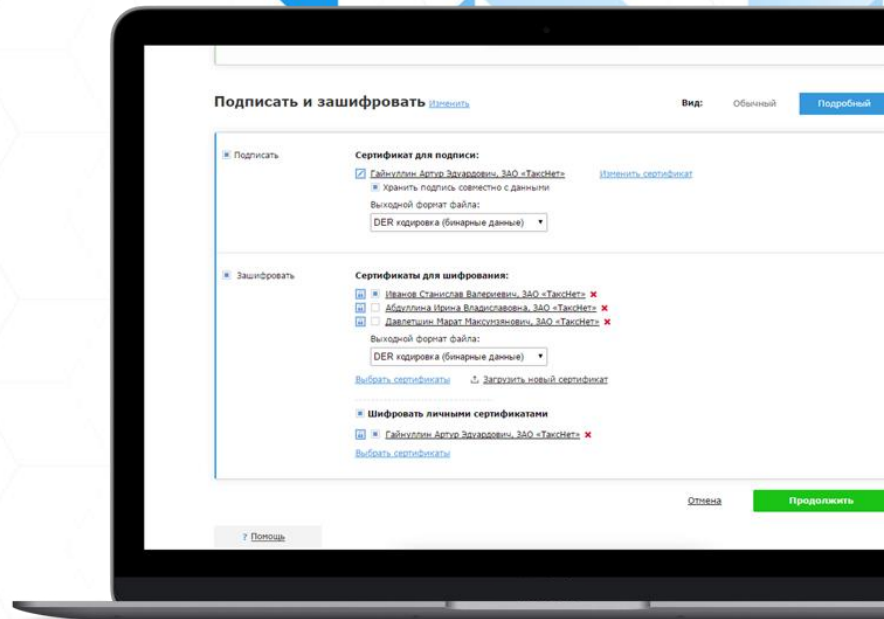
Подписать и зашифровать Изменить

Вид: Обычный Подробный

Подписать

Сертификат для подписи:

Гайнуллин Артур Эдуардович, ЗАО «ТаксНет» Изменить сертификат

Хранить подпись совместно с данными

Выходной формат файла:

DER кодировка (бинарные данные)

Зашифровать

Сертификаты для шифрования:

Иванов Станислав Валериевич, ЗАО «ТаксНет»

Абдуллина Ирина Владиславовна, ЗАО «ТаксНет»

Давлетшин Марат Максумзянович, ЗАО «ТаксНет»

Выходной формат файла:

DER кодировка (бинарные данные)

Выбрать сертификаты Загрузить новый сертификат

Шифровать личными сертификатами

Гайнуллин Артур Эдуардович, ЗАО «ТаксНет»

Выбрать сертификаты

Отмена Продолжить

? Помощь